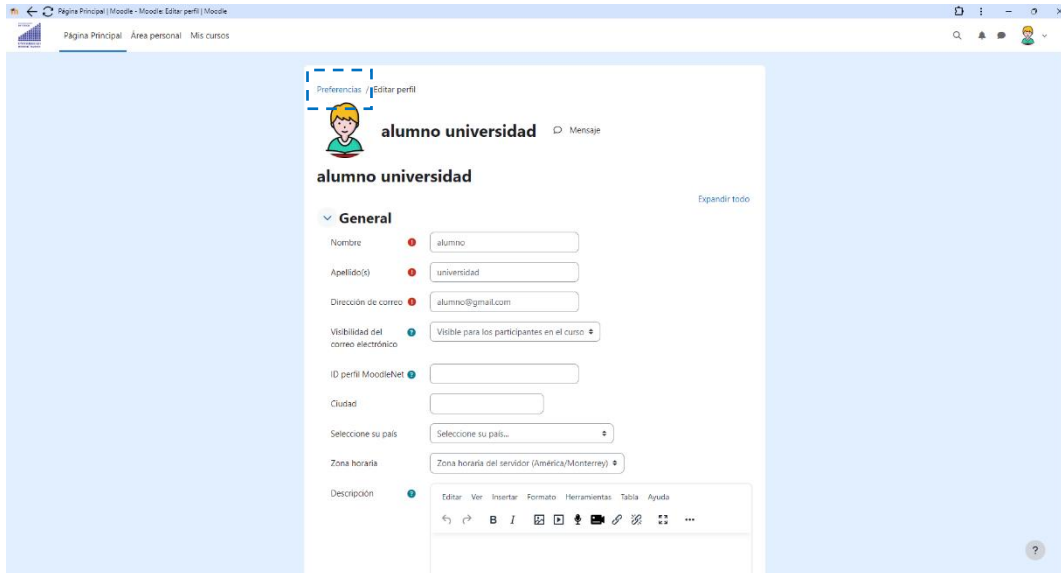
Página Principal | Moodle - Moodle: Editar perfil | Moodle

Página Principal Área personal Mis cursos

Preferencias / Editar perfil

alumno universidad Mensaje

alumno universidad

Expandir todo

General

Nombre alumno

Apellido(s) universidad

Dirección de correo alumno@gmail.com

Visibilidad del correo electrónico Visible para los participantes en el curso

ID perfil MoodleNet

Ciudad

Seleccione su país Seleccione su país...

Zona horaria Zona horaria del servidor (América/Monterrey)

Descripción

Editar Ver Insertar Formato Herramientas Tabla Ayuda

B I

?